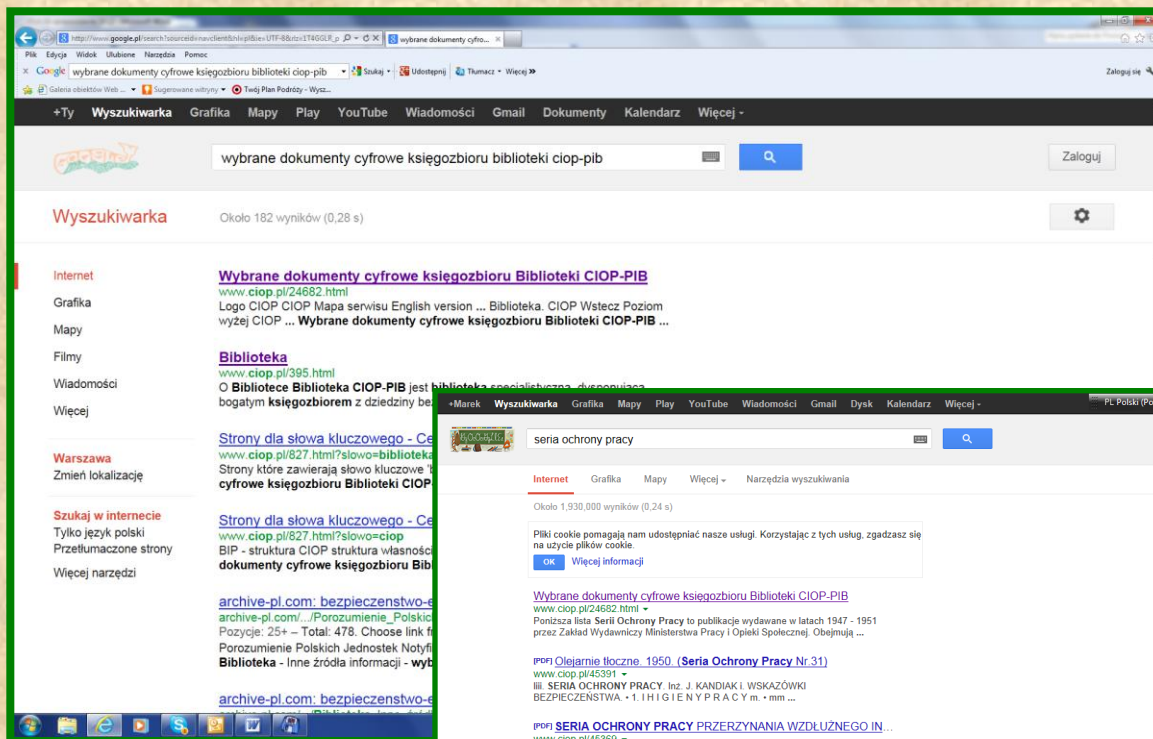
http://www.google.pl/search?sourceid=navclient&hl=pl&ie=UTF-8&rlz=1T4GGLR_p
wybrane dokumenty cyfro...
Plik Edycja Widok Ulubione Narzędzia Pomoc
Google wybrane dokumenty cyfrowe księgozbioru biblioteki ciop-pib
Szukaj Udostępnij Tłumacz Więcej »
Zaloguj się
Galeria obiektów Web ... Sugerowane witryny Twój Plan Podróży - Wysz...

+Ty Wyszukiwarka Grafika Mapy Play YouTube Wiadomości Gmail Dokumenty Kalendarz Więcej

wybrane dokumenty cyfrowe księgozbioru biblioteki ciop-pib
Zaloguj

Wyszukiwarka
Około 182 wyników (0,28 s)

Internet
Grafika
Mapy
Filmy
Wiadomości
Więcej

Warszawa
Zmień lokalizację

Szukaj w internecie
Tylko język polski
Przetłumaczone strony

Więcej narzędzi

Wybrane dokumenty cyfrowe księgozbioru Biblioteki CIOP-PIB
www.ciop.pl/24682.html
Logo CIOP CIOP Mapa serwisu English version ... Biblioteka. CIOP Wstecz Poziom wyżej CIOP ... Wybrane dokumenty cyfrowe księgozbioru Biblioteki CIOP-PIB ...

Biblioteka
www.ciop.pl/395.html
O Bibliotece Biblioteka CIOP-PIB jest biblioteką specjalistyczną, dysponującą bogatym księgozbiorem z dziedziny be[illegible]

Strony dla słowa kluczowego - Ce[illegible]
www.ciop.pl/827.html?slowo=bibliotek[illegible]
Strony które zawierają słowo kluczowe '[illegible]
cyfrowe księgozbioru Biblioteki CIOP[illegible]

Strony dla słowa kluczowego - Ce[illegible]
www.ciop.pl/827.html?slowo=ciop
BIP - struktura CIOP struktura własności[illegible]
dokumenty cyfrowe księgozbioru Bib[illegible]

archive-pl.com: bezpieczenstwo-e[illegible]
archive-pl.com/.../Porozumienie_Polskic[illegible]
Pozycje: 25+ – Total: 478. Choose link f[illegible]
Porozumienie Polskich Jednostek Notyfi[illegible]
Biblioteka - Inne źródła informacji - wyb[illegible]

archive-pl.com: bezpieczenstwo-e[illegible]

+Marek Wyszukiwarka Grafika Mapy Play YouTube Wiadomości Gmail Dysk Kalendarz Więcej
PL Polski (Po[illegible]
seria ochrony pracy
Internet Grafika Mapy Więcej Narzędzia wyszukiwania
Około 1,930,000 wyników (0,24 s)
Pliki cookie pomagają nam udostępniać nasze usługi. Korzystając z tych usług, zgadzasz się na użycie plików cookie.
OK Więcej informacji

Wybrane dokumenty cyfrowe księgozbioru Biblioteki CIOP-PIB
www.ciop.pl/24682.html
Poniższa lista Serii Ochrony Pracy to publikacje wydawane w latach 1947 - 1951 przez Zakład Wydawniczy Ministerstwa Pracy i Opieki Społecznej. Obejmują ...

[PDF] Olejarnie tłoczne. 1950. (Seria Ochrony Pracy Nr.31)
www.ciop.pl/45391
iii. SERIA OCHRONY PRACY. Inż. J. KANDIAK i. WSKAZÓWKI BEZPIECZEŃSTWA. • 1. I H I G I E N Y P R A C Y m. • mm ...

[PDF] SERIA OCHRONY PRACY PRZERZYNANIA WZDŁUŻNEGO IN...
www.ciop.pl/45369